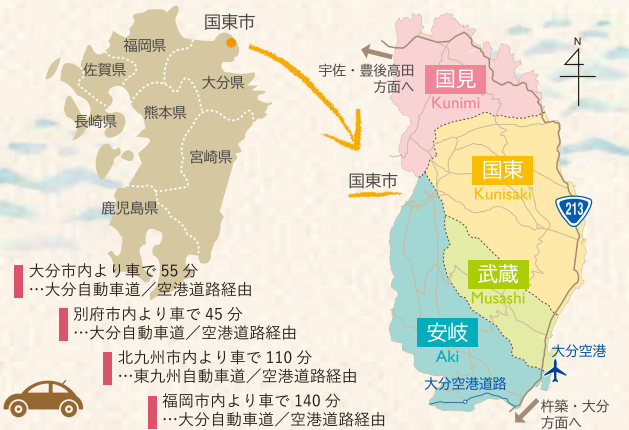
国東市

福岡県
佐賀県
大分県
長崎県
熊本県
宮崎県
鹿児島県

宇佐・豊後高田方面へ

N

国見
Kunimi

国東
Kunisaki

国東市

213

武蔵
Musashi

安岐
Aki

大分空港

大分空港道路

杵築・大分方面へ

大分市内より車で 55 分
…大分自動車道／空港道路経由

別府市内より車で 45 分
…大分自動車道／空港道路経由

北九州市内より車で 110 分
…東九州自動車道／空港道路経由

福岡市内より車で 140 分
…大分自動車道／空港道路経由